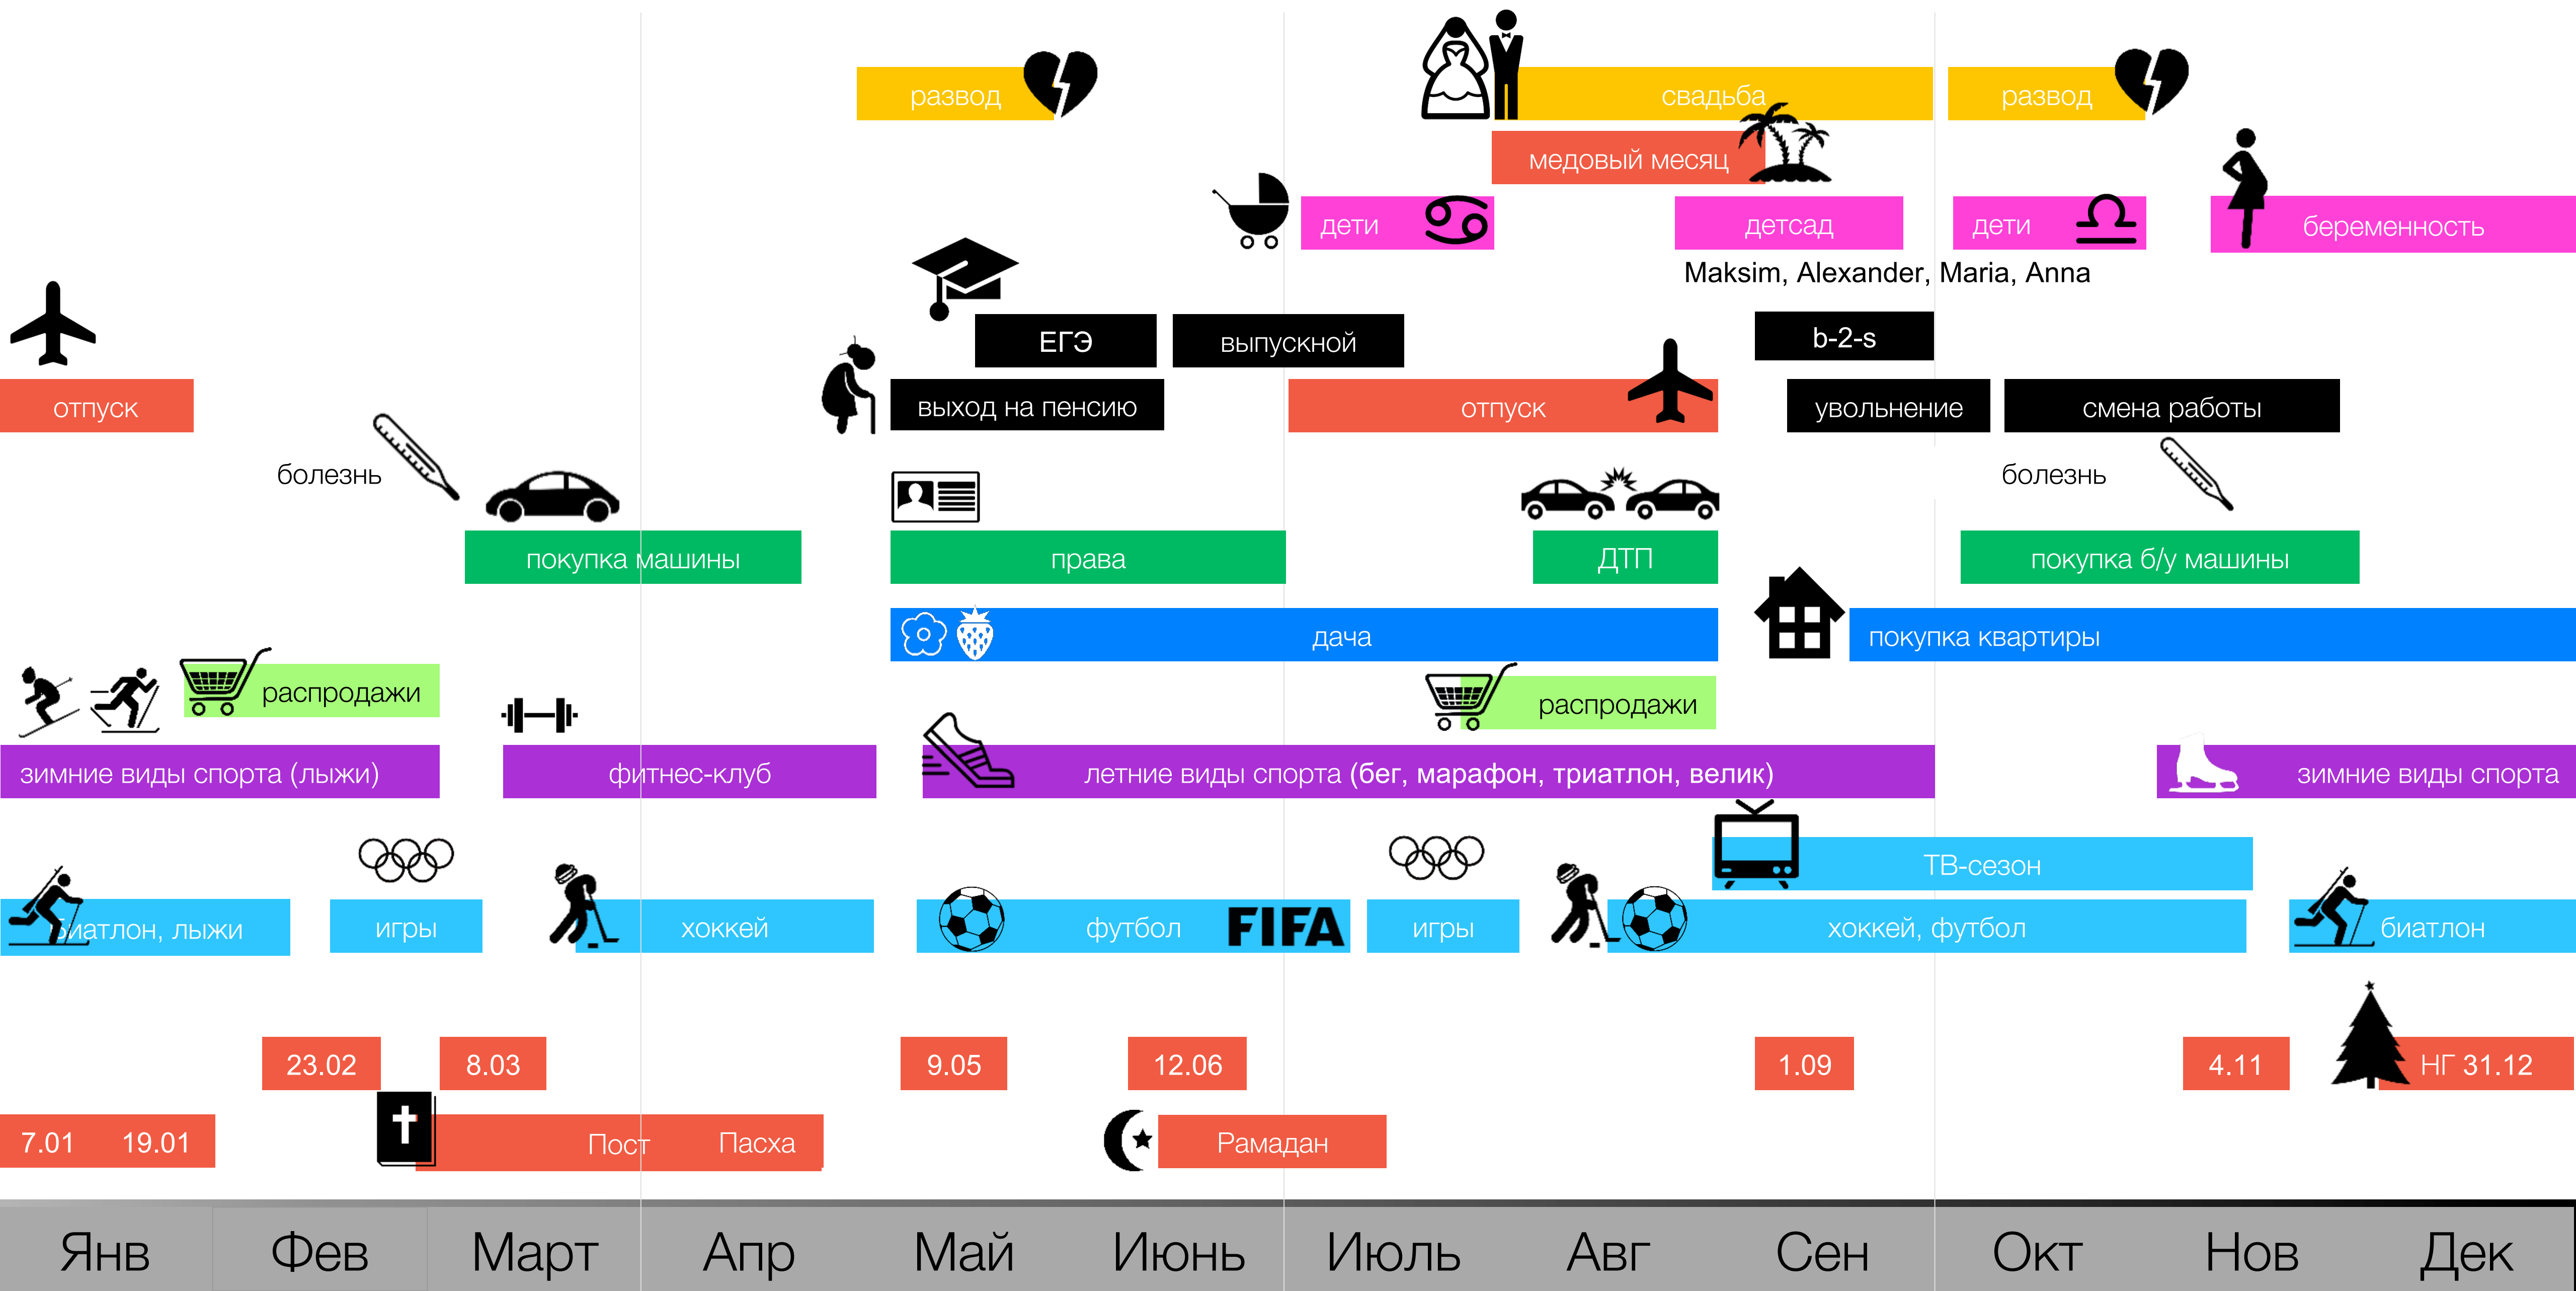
развод

свадьба

развод

медовый месяц

дети

детсад

дети

беременность

Maksim, Alexander, Maria, Anna

ЕГЭ

выпускной

b-2-s

отпуск

выход на пенсию

отпуск

увольнение

смена работы

болезнь

болезнь

покупка машины

права

ДТП

покупка б/у машины

дача

покупка квартиры

распродажи

распродажи

зимние виды спорта (лыжи)

фитнес-клуб

летние виды спорта (бег, марафон, триатлон, велик)

зимние виды спорта

ТВ-сезон

биатлон, лыжи

игры

хоккей

футбол

FIFA

игры

хоккей, футбол

биатлон

23.02

8.03

9.05

12.06

1.09

4.11

НГ 31.12

7.01

19.01

Пост

Пасха

Рамадан

| Янв | Фев | Март | Апр | Май | Июнь | Июль | Авг | Сен | Окт | Нов | Дек |
|---|---|---|---|---|---|---|---|---|---|---|---|